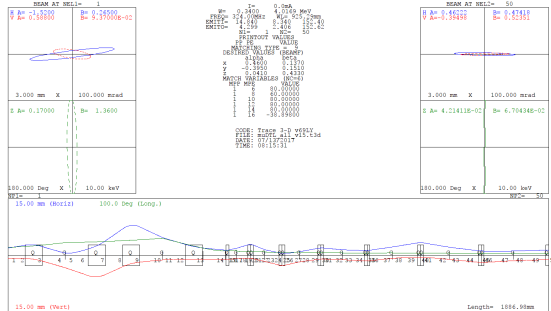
BEAM AT NEL1= 1

H A= -1.5200 B= 0.16500
V A= 0.08800 B= 9.37000E-02

3.000 mm X 100.000 mrad

Z A= 0.17000 B= 1.3600

180.000 Deg X 10.00 keV

I= 0.0mA
W= 0.3400 4.0169 MeV
FREQ= 324.00MHz WL= 925.29mm
EMITI= 14.640 8.340 152.40
EMITO= 4.299 2.406 152.62
N1= 1 N2= 50
PRINTOUT VALUES
EL NO. VALUE
MATCHING TYPE = 9
DESIRED VALUES (BEAMF)
alpha beta
X 0.4600 0.1370
Y -0.3950 0.1510
Z 0.0410 0.4330
MATCH VARIABLES (NC=6)
MP EL NPS VALUE
1 6 80.00000
1 8 80.00000
1 10 80.00000
1 12 80.00000
1 14 80.00000
1 16 -38.89000

CODE: Trace 3-D v69PLY
FILE: muCTL all v15.t3d
DATE: 07/13/2017
TIME: 08:15:31

BEAM AT NEL2= 50

H A= 0.46072 B= 0.67418
V A= -0.39498 B= 0.15151

3.000 mm X 100.000 mrad

Z A= 4.21411E-02 B= 6.70434E-02

180.000 Deg X 10.00 keV

NP1= 1 NP2= 50

15.00 mm (Horiz) 100.0 Deg (Long.)

1 3 4 5 6 7 8 9 10 11 15 17 18 19 20 21 22 23 24 25 26 27 28 29 30 31 32 33 34 35 36 37 38 39 40 41 42 43 44 45 46 47 48 49

Q Q Q Q Q Q

15.00 mm (Vert) Length= 1886.90mm